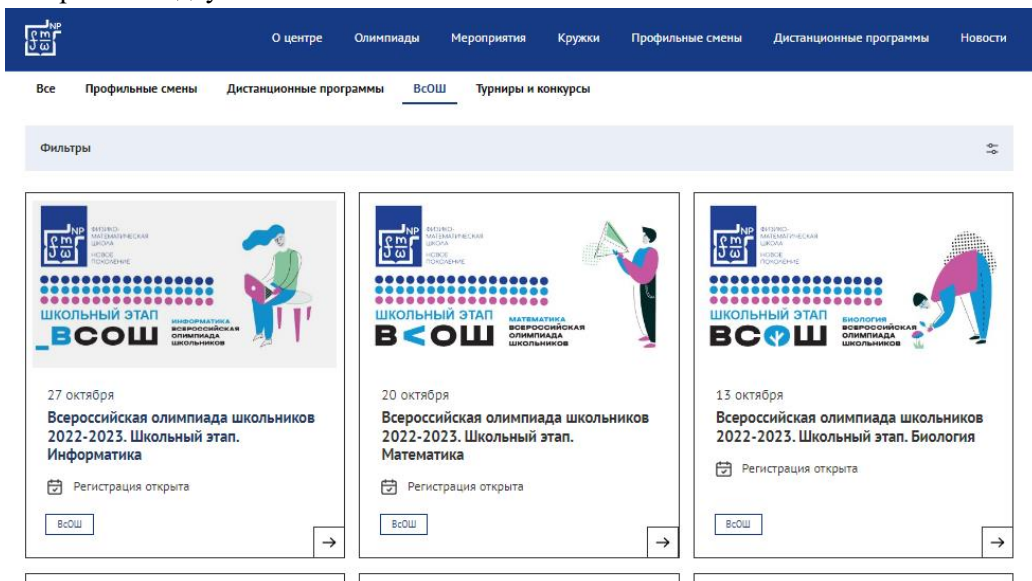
О центре Олимпиады Мероприятия Кружки Профильные смены Дистанционные программы Новости

Все Профильные смены Дистанционные программы ВсОШ Турниры и конкурсы

Фильтры

ФИЗИКО-МАТЕМАТИЧЕСКАЯ ШКОЛА НОВОЕ ПОКОЛЕНИЕ
ШКОЛЬНЫЙ ЭТАП _ВСОШ ИНФОРМАТИКА ВСЕРОССИЙСКАЯ ОЛИМПИАДА ШКОЛЬНИКОВ

27 октября
Всероссийская олимпиада школьников 2022-2023. Школьный этап. Информатика
Регистрация открыта
ВсОШ

ФИЗИКО-МАТЕМАТИЧЕСКАЯ ШКОЛА НОВОЕ ПОКОЛЕНИЕ
ШКОЛЬНЫЙ ЭТАП В<ОШ МАТЕМАТИКА ВСЕРОССИЙСКАЯ ОЛИМПИАДА ШКОЛЬНИКОВ

20 октября
Всероссийская олимпиада школьников 2022-2023. Школьный этап. Математика
Регистрация открыта
ВсОШ

ФИЗИКО-МАТЕМАТИЧЕСКАЯ ШКОЛА НОВОЕ ПОКОЛЕНИЕ
ШКОЛЬНЫЙ ЭТАП ВСОШ БИОЛОГИЯ ВСЕРОССИЙСКАЯ ОЛИМПИАДА ШКОЛЬНИКОВ

13 октября
Всероссийская олимпиада школьников 2022-2023. Школьный этап. Биология
Регистрация открыта
ВсОШ